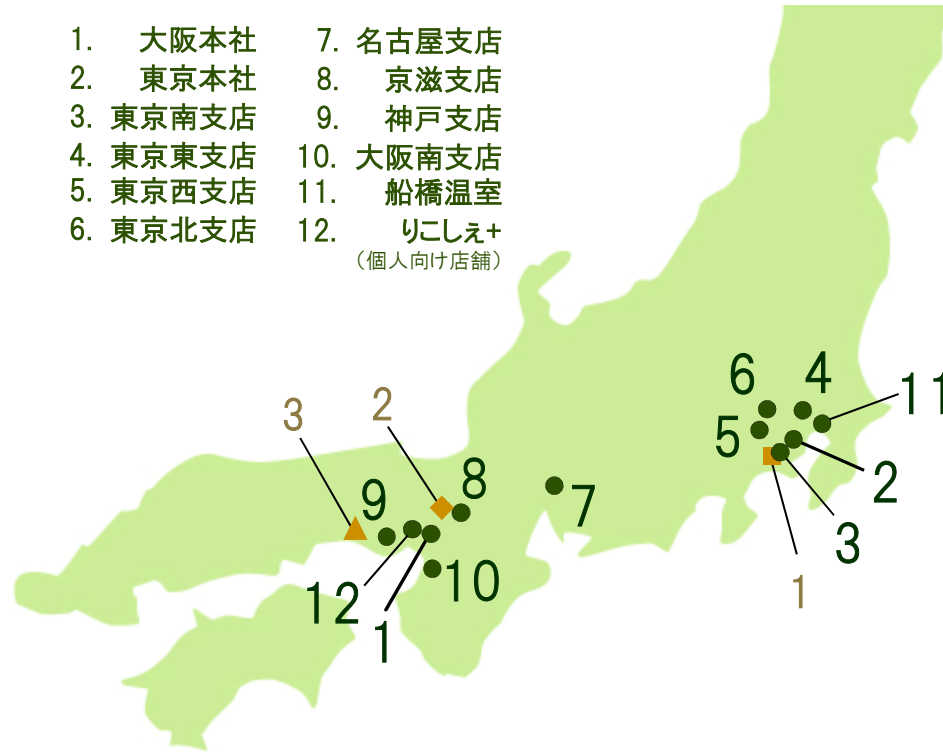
1. 大阪本社
2. 東京本社
3. 東京南支店
4. 東京東支店
5. 東京西支店
6. 東京北支店

7. 名古屋支店
8. 京滋支店
9. 神戸支店
10. 大阪南支店
11. 船橋温室
12. りこしぇ+
（個人向け店舗）

3 2 9 8 7 12 1 10 6 4 11 5 2 3 1